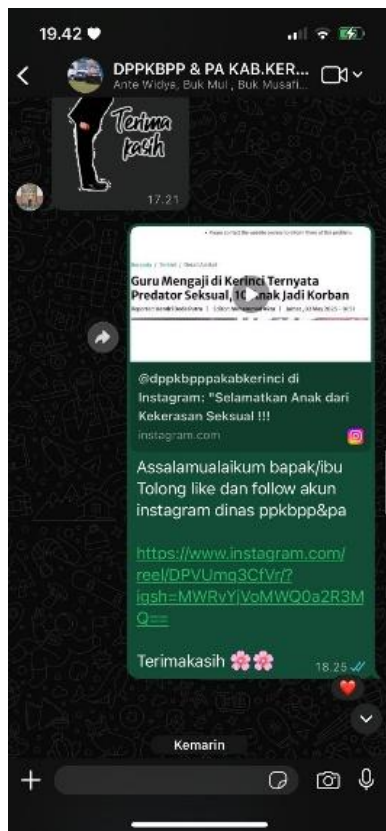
19.42

DPPKBPP & PA KAB.KER...
Ante Widya, Buk Mul, Buk Musafi...

Terima kasih

17.21

Guru Mengaji di Kerinci Ternyata Predator Seksual, 1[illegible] Anak Jadi Korban

@dppkbpppakabkerinci di Instagram: "Selamatkan Anak dari Kekerasan Seksual !!!
instagram.com

Assalamualaikum bapak/ibu
Tolong like dan follow akun instagram dinas ppkbpp&pa

https://www.instagram.com/reel/DPVUmg3CfVr/?igsh=MWRvYjVoMWQ0a2R3MQ==

Terimakasih 🌸🌸

18.25

Kemarin